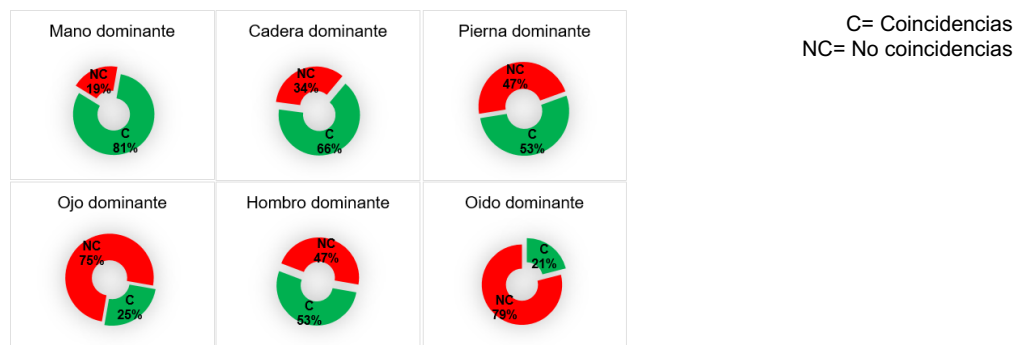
Mano dominante
NC 19%
C 81%

Cadera dominante
NC 34%
C 66%

Pierna dominante
NC 47%
C 53%

C= Coincidencias
NC= No coincidencias

Ojo dominante
NC 75%
C 25%

Hombro dominante
NC 47%
C 53%

Oido dominante
C 21%
NC 79%